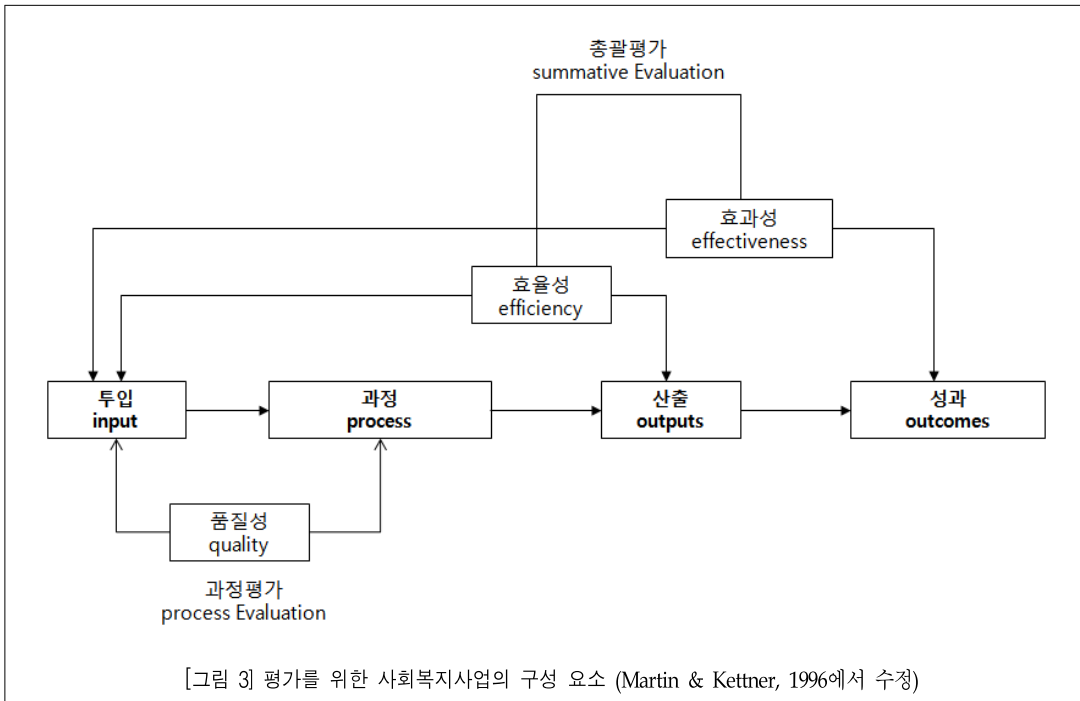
총괄평가
summative Evaluation

효과성
effectiveness

효율성
efficiency

투입
input

과정
process

산출
outputs

성과
outcomes

품질성
quality

과정평가
process Evaluation

[그림 3] 평가를 위한 사회복지사업의 구성 요소 (Martin & Kettner, 1996에서 수정)